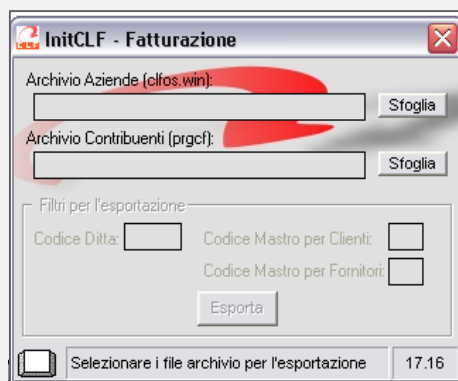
InitCLF - Fatturazione

Archivio Aziende (clfos.win):

Sfoglia

Archivio Contribuenti (prgcf):

Sfoglia

Filtri per l'esportazione

Codice Ditta:

Codice Mastro per Clienti:

Codice Mastro per Fornitori:

Esporta

Selezionare i file archivio per l'esportazione

17.16